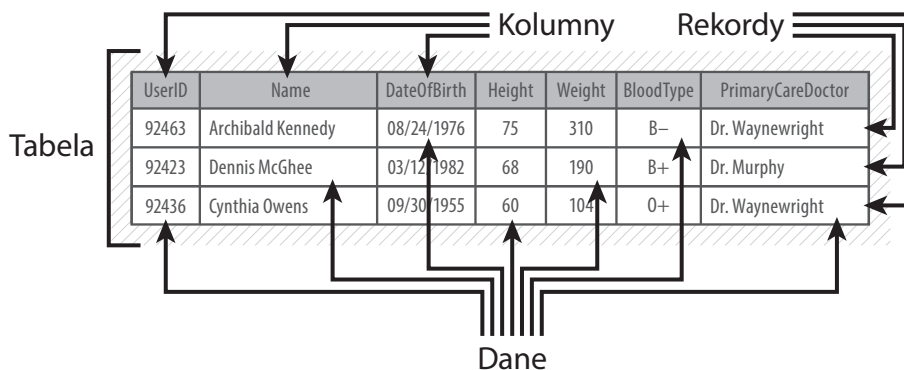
Kolumny

Rekordy

Tabela

| UserID | Name | DateOfBirth | Height | Weight | BloodType | PrimaryCareDoctor |
|---|---|---|---|---|---|---|
| 92463 | Archibald Kennedy | 08/24/1976 | 75 | 310 | B– | Dr. Waynewright |
| 92423 | Dennis McGhee | 03/12/1982 | 68 | 190 | B+ | Dr. Murphy |
| 92436 | Cynthia Owens | 09/30/1955 | 60 | 104 | O+ | Dr. Waynewright |

Dane